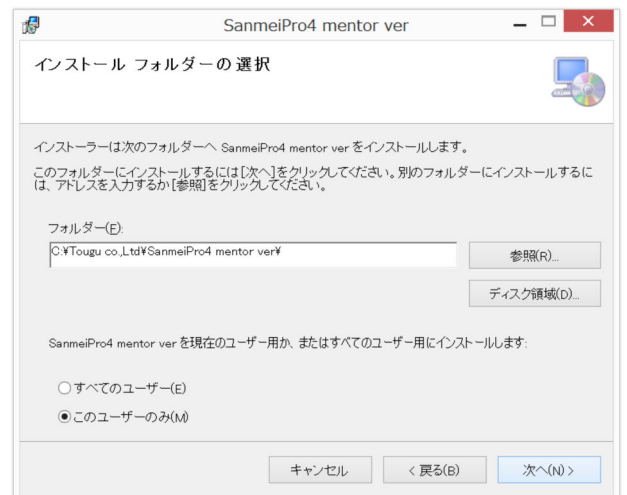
SanmeiPro4 mentor ver

インストール フォルダーの選択

インストーラーは次のフォルダーへ SanmeiPro4 mentor ver をインストールします。

このフォルダーにインストールするには[次へ]をクリックしてください。別のフォルダーにインストールするには、アドレスを入力するか[参照]をクリックしてください。

フォルダー(F):

C:¥Tougu co.,Ltd¥SanmeiPro4 mentor ver¥

参照(R)...

ディスク領域(D)...

SanmeiPro4 mentor ver を現在のユーザー用か、またはすべてのユーザー用にインストールします:

すべてのユーザー(E)

このユーザーのみ(M)

キャンセル

< 戻る(B)

次へ(N) >